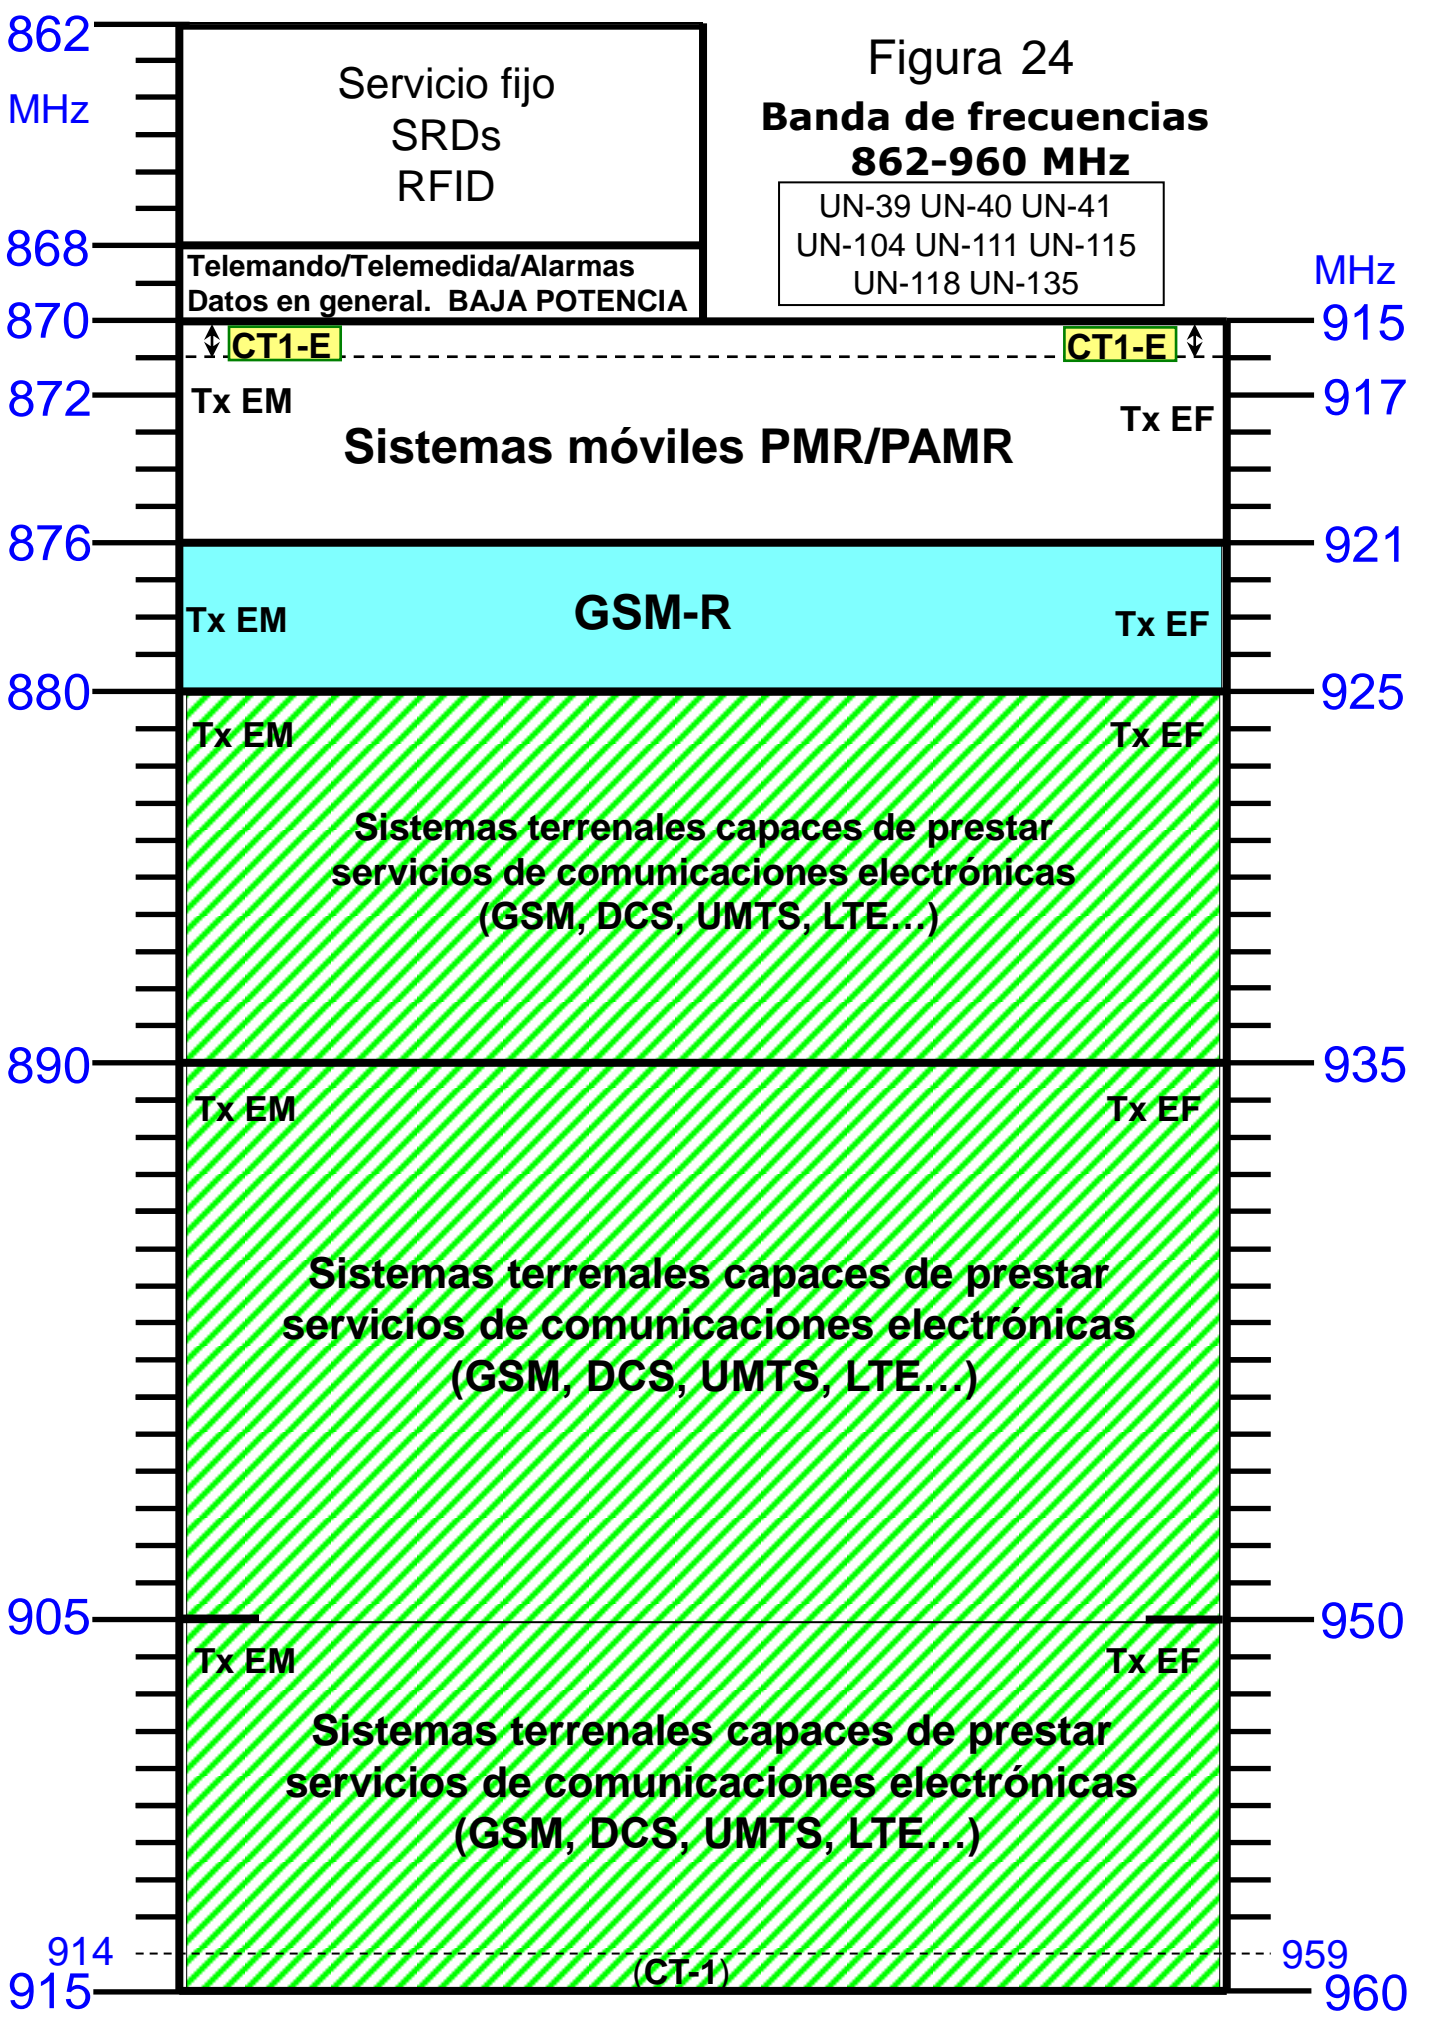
862
MHz

Servicio fijo
SRDs
RFID

Figura 24
Banda de frecuencias
862-960 MHz

UN-39 UN-40 UN-41
UN-104 UN-111 UN-115
UN-118 UN-135

868
Telemando/Telemedida/Alarmas
Datos en general. BAJA POTENCIA

MHz
870
915
CT1-E
CT1-E
872
917
Tx EM
Tx EF
Sistemas móviles PMR/PAMR
876
921
Tx EM
GSM-R
Tx EF
880
925
Tx EM
Tx EF
Sistemas terrenales capaces de prestar servicios de comunicaciones electrónicas (GSM, DCS, UMTS, LTE...)
890
935
Tx EM
Tx EF
Sistemas terrenales capaces de prestar servicios de comunicaciones electrónicas (GSM, DCS, UMTS, LTE...)
905
950
Tx EM
Tx EF
Sistemas terrenales capaces de prestar servicios de comunicaciones electrónicas (GSM, DCS, UMTS, LTE...)
914
959
(CT-1)
915
960